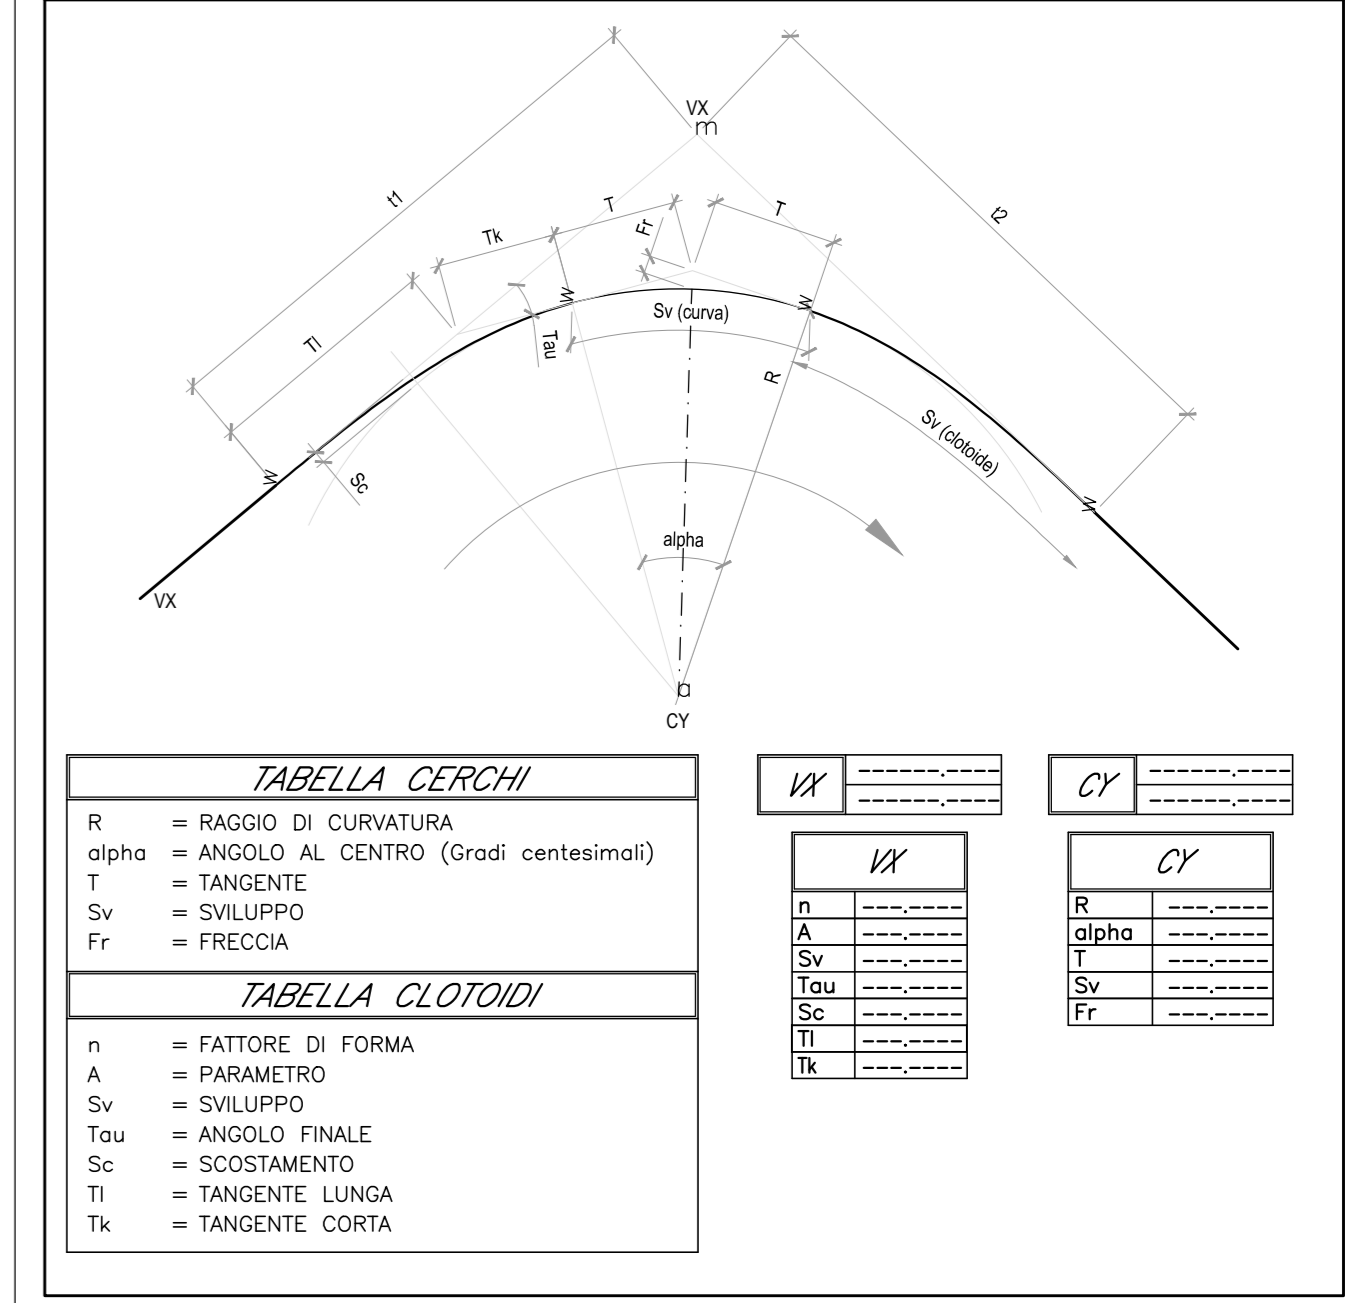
VX
m
t1
t2
T
T
Tk
Fr
Tl
Tau
Sv (curva)
R
Sv (clotoide)
Sc
alpha
VX
a
CY

TABELLA CERCHI

R = RAGGIO DI CURVATURA
alpha = ANGOLO AL CENTRO (Gradi centesimali)
T = TANGENTE
Sv = SVILUPPO
Fr = FRECCIA

TABELLA CLOTOIDI

n = FATTORE DI FORMA
A = PARAMETRO
Sv = SVILUPPO
Tau = ANGOLO FINALE
Sc = SCOSTAMENTO
Tl = TANGENTE LUNGA
Tk = TANGENTE CORTA

| VX | ------.---- |
|---|---|
| | ------.---- |

| CY | ------.---- |
|---|---|
| | ------.---- |

| VX | |
|---|---|
| n | ---.---- |
| A | ---.---- |
| Sv | ---.---- |
| Tau | ---.---- |
| Sc | ---.---- |
| Tl | ---.---- |
| Tk | ---.---- |

| CY | |
|---|---|
| R | ---.---- |
| alpha | ---.---- |
| T | ---.---- |
| Sv | ---.---- |
| Fr | ---.---- |